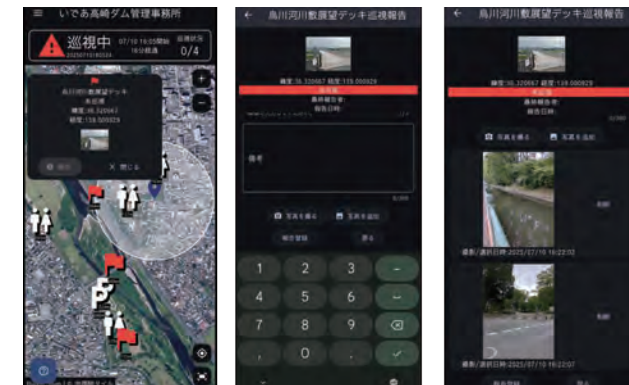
≡ いであ高崎ダム管理事務所

巡視中 07/10 16:05開始 16分経過 巡視状況 0/4

烏川河川敷展望デッキ
未巡視
緯度:36.320667
経度:139.000929

報告 × 閉じる

← 烏川河川敷展望デッキ巡視報告

緯度:36.320667 経度:139.000929
未巡視
最終報告者:
報告日時:

備考

写真を撮る 写真を追加

報告登録 戻る

1 2 3 -
4 5 6
7 8 9
, 0 .

← 烏川河川敷展望デッキ巡視報告

緯度:36.320667 経度:139.000929
未巡視
最終報告者:
報告日時:

写真を撮る 写真を追加

削除
撮影/選択日時:2025/07/10 16:22:02

削除
撮影/選択日時:2025/07/10 16:22:07

報告登録 戻る